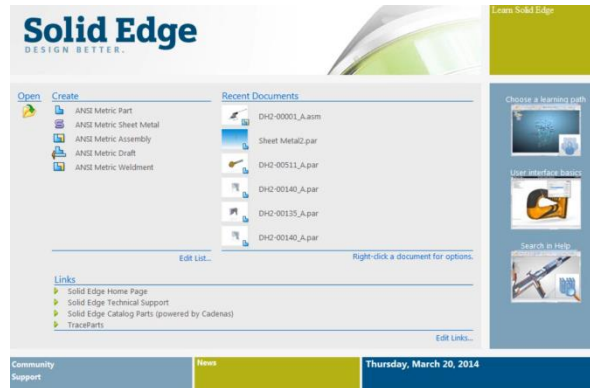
Solid Edge
DESIGN BETTER.

Learn Solid Edge

Open

Create
ANSI Metric Part
ANSI Metric Sheet Metal
ANSI Metric Assembly
ANSI Metric Draft
ANSI Metric Weldment

Edit List...

Recent Documents
DH2-00001_A.asm
Sheet Metal2.par
DH2-00511_A.par
DH2-00140_A.par
DH2-00135_A.par
DH2-00140_A.par

Right-click a document for options.

Links
Solid Edge Home Page
Solid Edge Technical Support
Solid Edge Catalog Parts (powered by Cadenas)
TraceParts

Edit Links...

Choose a learning path

User interface basics

Search in Help

Community Support

News

Thursday, March 20, 2014